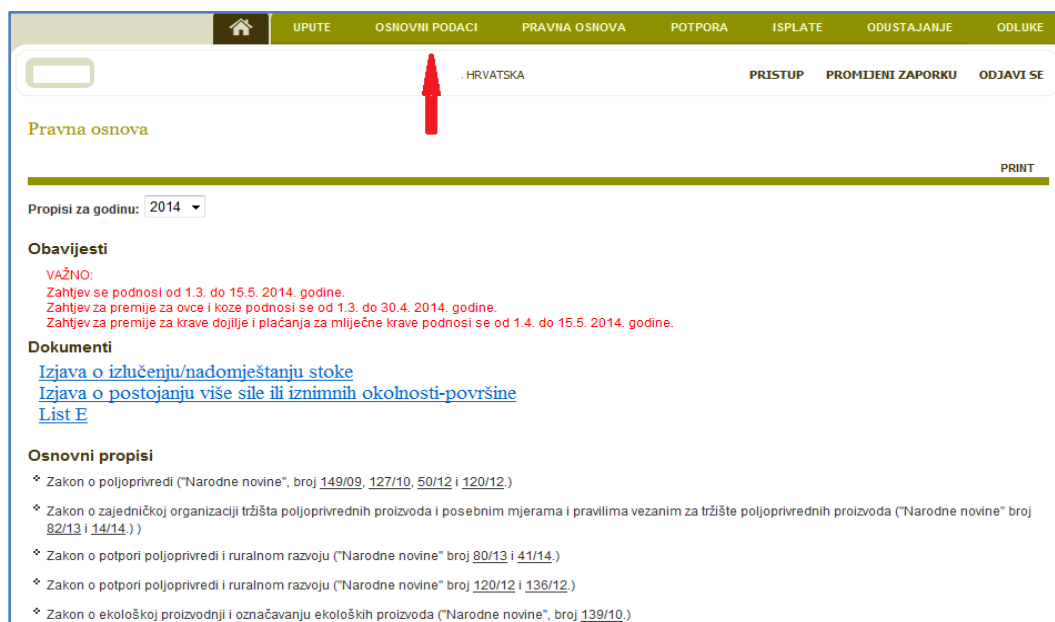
UPUTE OSNOVNI PODACI PRAVNA OSNOVA POTPORA ISPLATE ODUSTAJANJE ODLUKE

. HRVATSKA

PRISTUP PROMIJENI ZAPORKU ODJAVI SE

Pravna osnova

PRINT

Propisi za godinu: 2014

Obavijesti

VAŽNO:
Zahtjev se podnosi od 1.3. do 15.5. 2014. godine.
Zahtjev za premije za ovce i koze podnosi se od 1.3. do 30.4. 2014. godine.
Zahtjev za premije za krave dojilje i plaćanja za mliječne krave podnosi se od 1.4. do 15.5. 2014. godine.

Dokumenti

Izjava o izlučenju/nadomještanju stoke
Izjava o postojanju više sile ili iznimnih okolnosti-površine
List E

Osnovni propisi

Zakon o poljoprivredi ("Narodne novine", broj 149/09, 127/10, 50/12 i 120/12.)

Zakon o zajedničkoj organizaciji tržišta poljoprivrednih proizvoda i posebnim mjerama i pravilima vezanim za tržište poljoprivrednih proizvoda ("Narodne novine" broj 82/13 i 14/14.) )

Zakon o potpori poljoprivredi i ruralnom razvoju ("Narodne novine" broj 80/13 i 41/14.)

Zakon o potpori poljoprivredi i ruralnom razvoju ("Narodne novine" broj 120/12 i 136/12.)

Zakon o ekološkoj proizvodnji i označavanju ekoloških proizvoda ("Narodne novine", broj 139/10.)